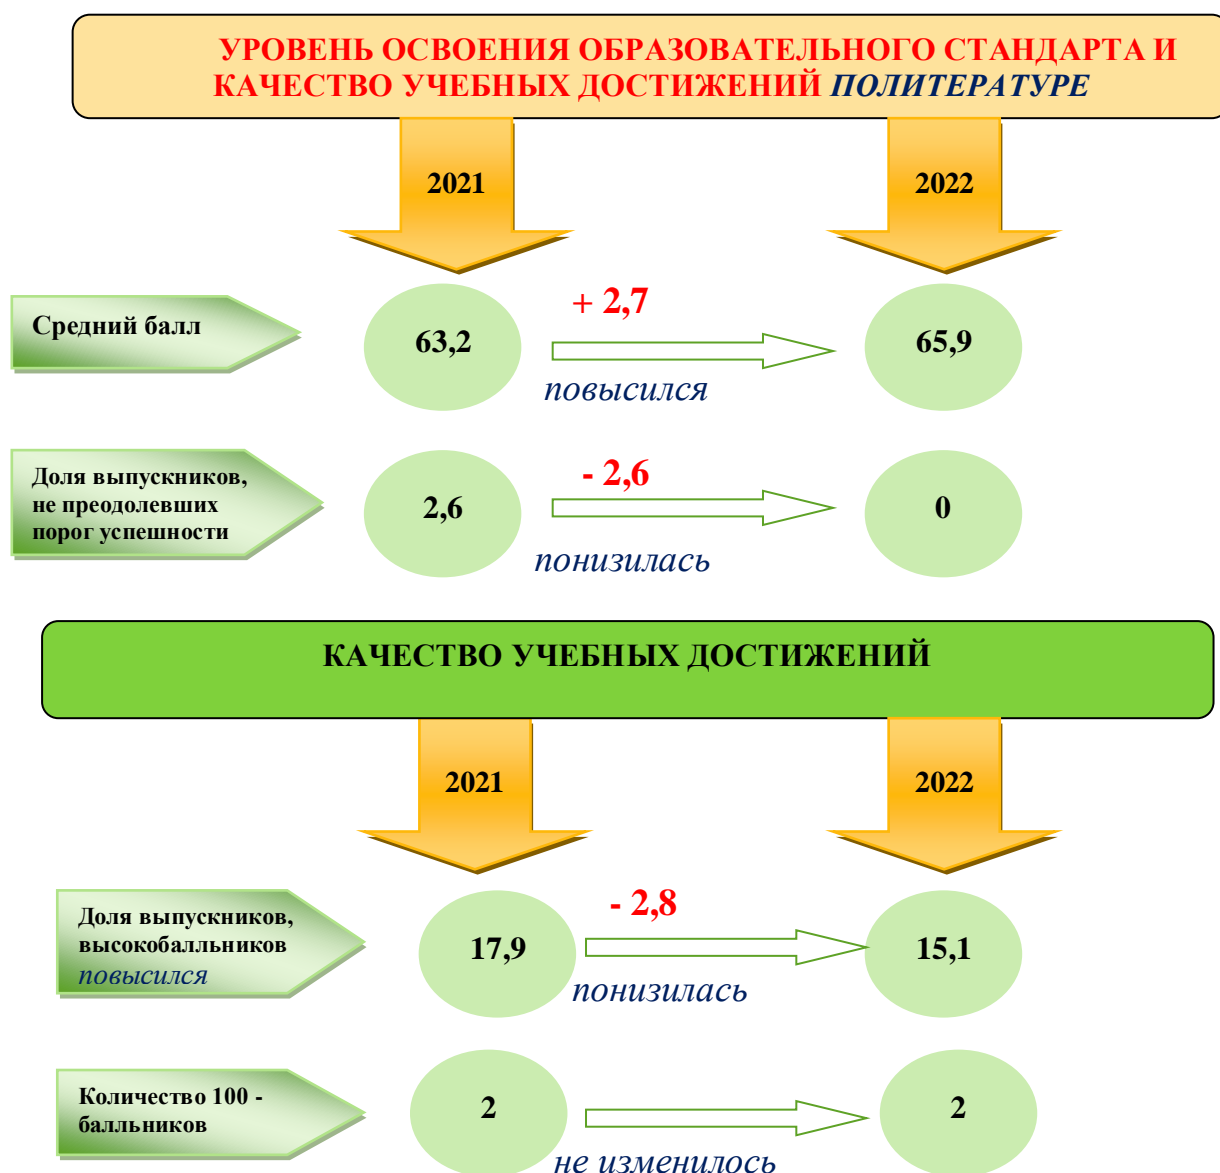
УРОВЕНЬ ОСВОЕНИЯ ОБРАЗОВАТЕЛЬНОГО СТАНДАРТА И КАЧЕСТВО УЧЕБНЫХ ДОСТИЖЕНИЙ ПОЛИТЕРАТУРЕ

2021

2022

Средний балл

63,2

+ 2,7

повысился

65,9

Доля выпускников, не преодолевших порог успешности

2,6

- 2,6

понизилась

0

КАЧЕСТВО УЧЕБНЫХ ДОСТИЖЕНИЙ

2021

2022

Доля выпускников, высокобалльников повысился

17,9

- 2,8

понизилась

15,1

Количество 100 - балльников

2

2

не изменилось